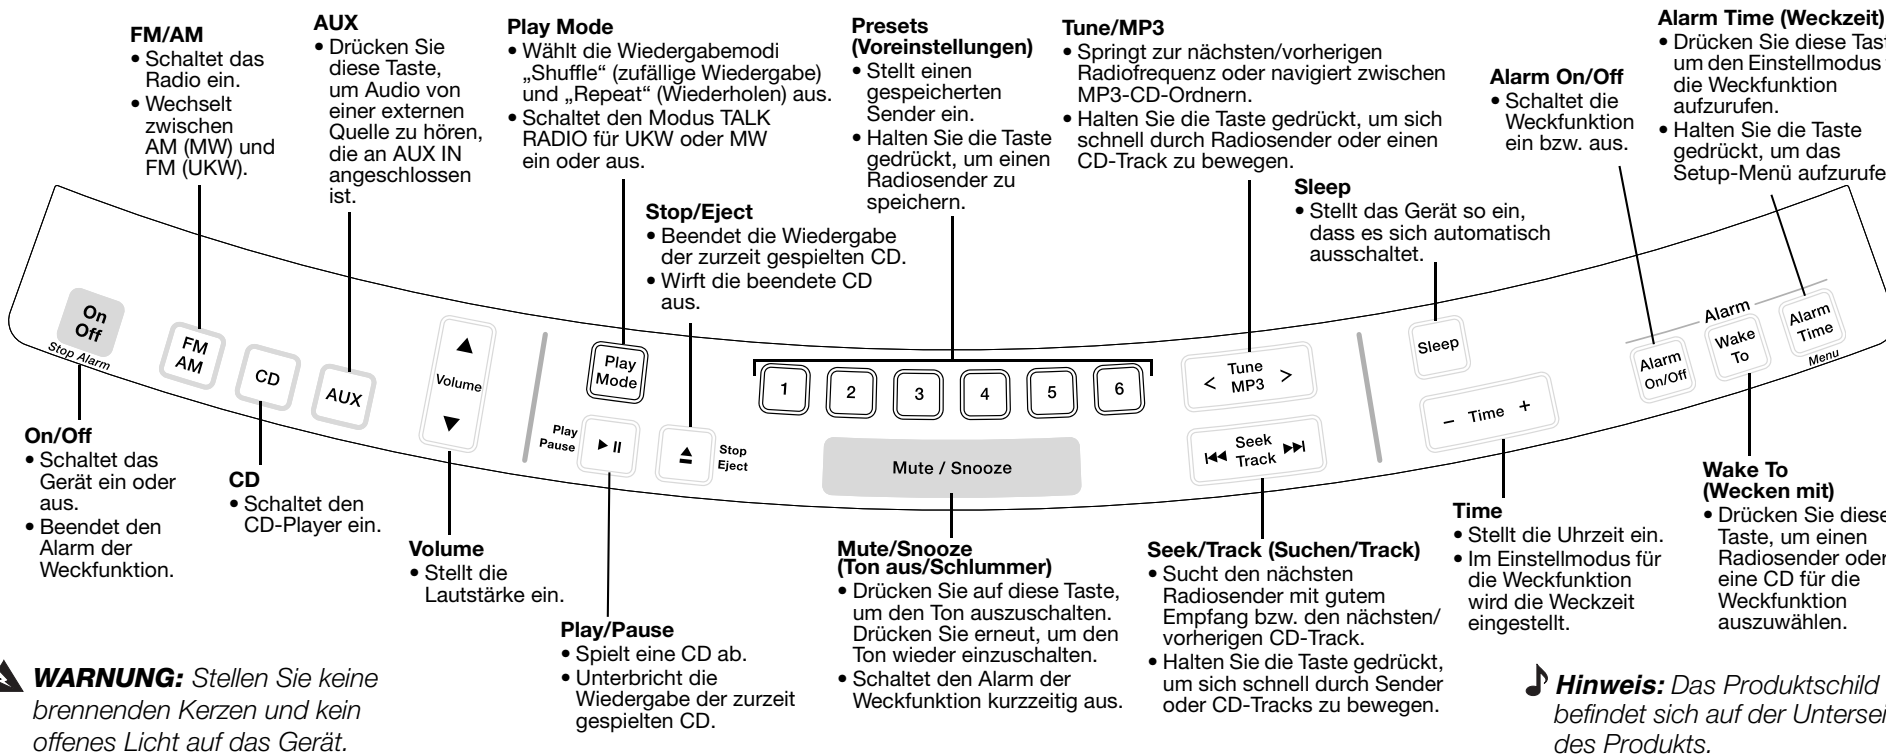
FM/AM
• Schaltet das Radio ein.
• Wechselt zwischen AM (MW) und FM (UKW).

AUX
• Drücken Sie diese Taste, um Audio von einer externen Quelle zu hören, die an AUX IN angeschlossen ist.

Play Mode
• Wählt die Wiedergabemodi „Shuffle“ (zufällige Wiedergabe) und „Repeat“ (Wiederholen) aus.
• Schaltet den Modus TALK RADIO für UKW oder MW ein oder aus.

Presets (Voreinstellungen)
• Stellt einen gespeicherten Sender ein.
• Halten Sie die Taste gedrückt, um einen Radiosender zu speichern.

Tune/MP3
• Springt zur nächsten/vorherigen Radiofrequenz oder navigiert zwischen MP3-CD-Ordnern.
• Halten Sie die Taste gedrückt, um sich schnell durch Radiosender oder einen CD-Track zu bewegen.

Alarm On/Off
• Schaltet die Weckfunktion ein bzw. aus.

Alarm Time (Weckzeit)
• Drücken Sie diese Tast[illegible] um den Einstellmodus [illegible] die Weckfunktion aufzurufen.
• Halten Sie die Taste gedrückt, um das Setup-Menü aufzurufe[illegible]

Stop/Eject
• Beendet die Wiedergabe der zurzeit gespielten CD.
• Wirft die beendete CD aus.

Sleep
• Stellt das Gerät so ein, dass es sich automatisch ausschaltet.

On Off
Stop Alarm
FM AM
CD
AUX
Volume
Play Mode
Play Pause
Stop Eject
1 2 3 4 5 6
Mute / Snooze
Tune < MP3 >
Seek Track
Sleep
– Time +
Alarm
Alarm On/Off
Wake To
Alarm Time
Menu

On/Off
• Schaltet das Gerät ein oder aus.
• Beendet den Alarm der Weckfunktion.

CD
• Schaltet den CD-Player ein.

Volume
• Stellt die Lautstärke ein.

Play/Pause
• Spielt eine CD ab.
• Unterbricht die Wiedergabe der zurzeit gespielten CD.

Mute/Snooze (Ton aus/Schlummer)
• Drücken Sie auf diese Taste, um den Ton auszuschalten. Drücken Sie erneut, um den Ton wieder einzuschalten.
• Schaltet den Alarm der Weckfunktion kurzzeitig aus.

Seek/Track (Suchen/Track)
• Sucht den nächsten Radiosender mit gutem Empfang bzw. den nächsten/vorherigen CD-Track.
• Halten Sie die Taste gedrückt, um sich schnell durch Sender oder CD-Tracks zu bewegen.

Time
• Stellt die Uhrzeit ein.
• Im Einstellmodus für die Weckfunktion wird die Weckzeit eingestellt.

Wake To (Wecken mit)
• Drücken Sie diese Taste, um einen Radiosender oder eine CD für die Weckfunktion auszuwählen.

WARNUNG: Stellen Sie keine brennenden Kerzen und kein offenes Licht auf das Gerät.

Hinweis: Das Produktschild befindet sich auf der Unterse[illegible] des Produkts.